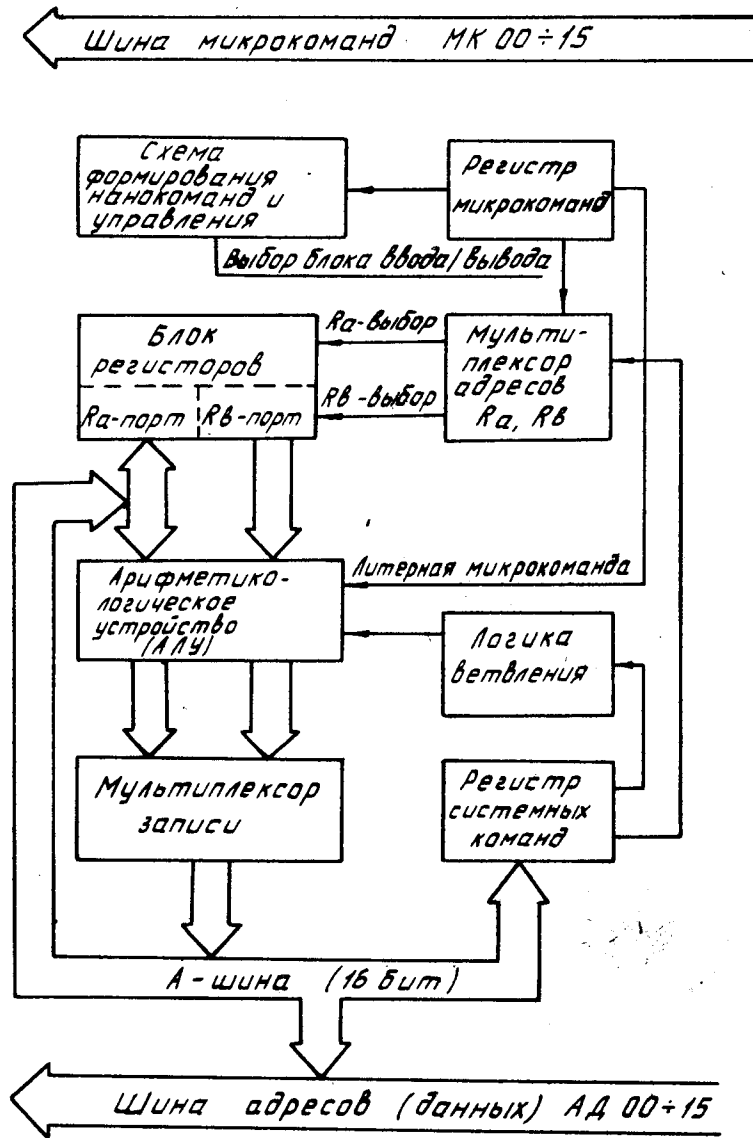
Шина микрокоманд МК 00÷15

Схема формирования нанокоманд и управления

Регистр микрокоманд

Выбор блока ввода/вывода

Блок регисторов

Ra-порт

RB-порт

Ra-выбор

RB-выбор

Мультиплексор адресов Ra, RB

Литерная микрокоманда

Арифметико-логическое устройство (АЛУ)

Логика ветвления

Мультиплексор записи

Регистр системных команд

А-шина (16 бит)

Шина адресов (данных) АД 00÷15